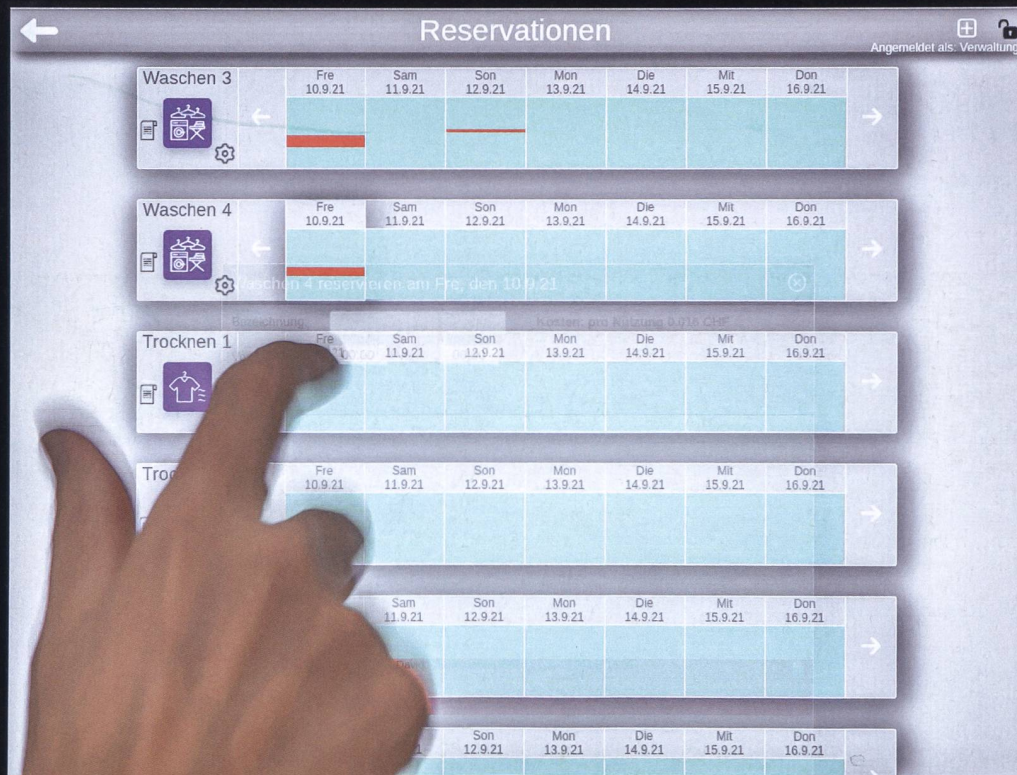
Reservationen

Angemeldet als: Verwaltung

Waschen 3

| Fre 10.9.21 | Sam 11.9.21 | Son 12.9.21 | Mon 13.9.21 | Die 14.9.21 | Mit 15.9.21 | Don 16.9.21 |
|---|---|---|---|---|---|---|

Waschen 4

| Fre 10.9.21 | Sam 11.9.21 | Son 12.9.21 | Mon 13.9.21 | Die 14.9.21 | Mit 15.9.21 | Don 16.9.21 |
|---|---|---|---|---|---|---|

Waschen 4 reservieren am Fre, den 10.9.21

Bezeichnung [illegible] Kosten: pro Nutzung 0.016 CHF

Trocknen 1

| Fre | Sam 11.9.21 | Son 12.9.21 | Mon 13.9.21 | Die 14.9.21 | Mit 15.9.21 | Don 16.9.21 |
|---|---|---|---|---|---|---|

Troc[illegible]

| Fre 10.9.21 | Sam 11.9.21 | Son 12.9.21 | Mon 13.9.21 | Die 14.9.21 | Mit 15.9.21 | Don 16.9.21 |
|---|---|---|---|---|---|---|

| Sam 11.9.21 | Son 12.9.21 | Mon 13.9.21 | Die 14.9.21 | Mit 15.9.21 | Don 16.9.21 |
|---|---|---|---|---|---|

| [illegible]1 | Son 12.9.21 | Mon 13.9.21 | Die 14.9.21 | Mit 15.9.21 | Don 16.9.21 |
|---|---|---|---|---|---|